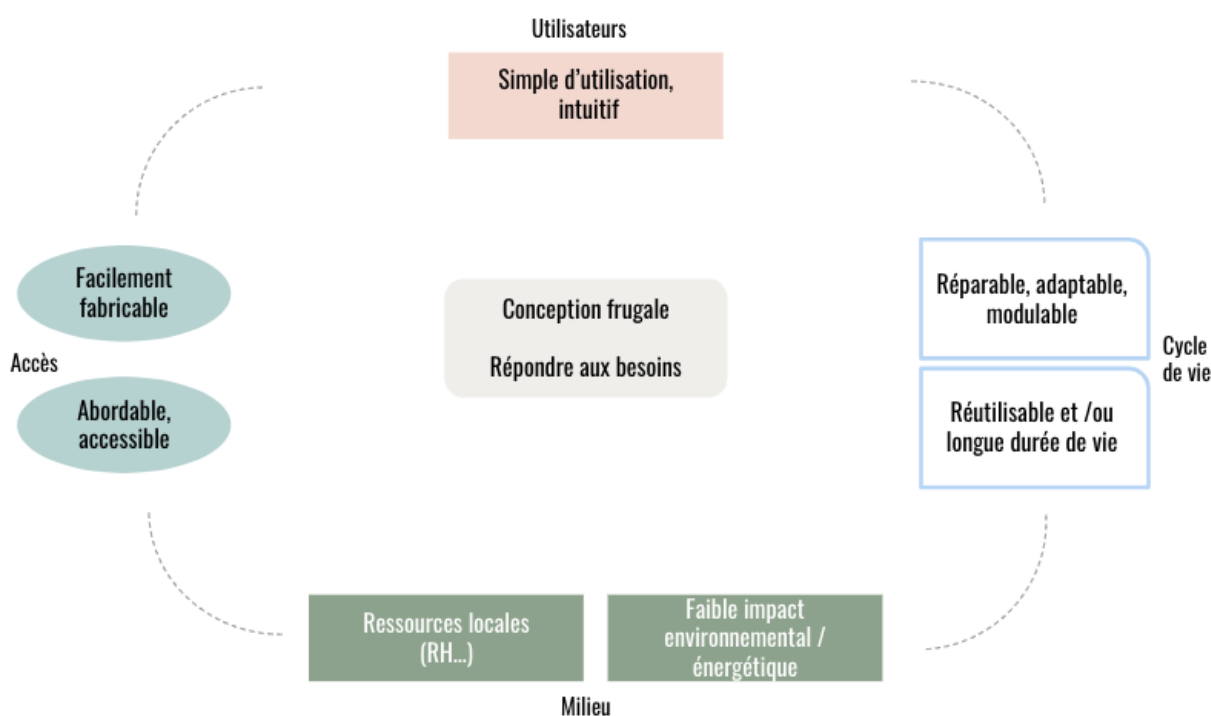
Utilisateurs

Simple d’utilisation, intuitif

Facilement fabricable

Accès

Abordable, accessible

Conception frugale

Répondre aux besoins

Réparable, adaptable, modulable

Cycle de vie

Réutilisable et /ou longue durée de vie

Ressources locales (RH...)

Faible impact environnemental / énergétique

Milieu